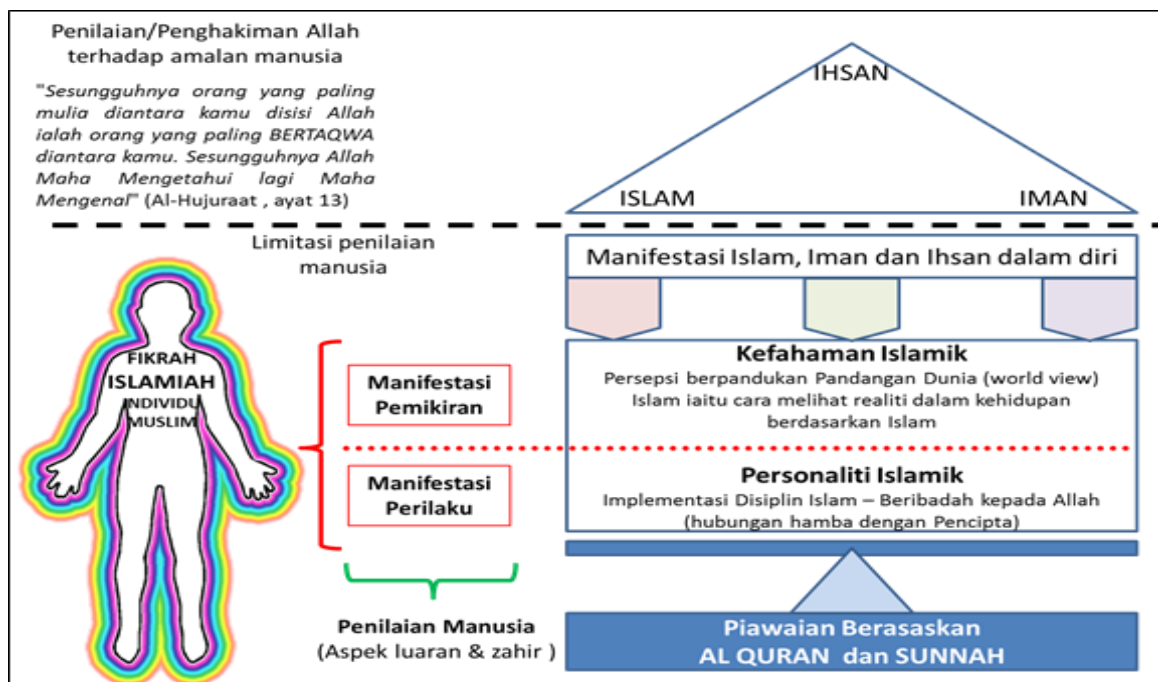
Penilaian/Penghakiman Allah terhadap amalan manusia

"Sesungguhnya orang yang paling mulia diantara kamu disisi Allah ialah orang yang paling BERTAQWA diantara kamu. Sesungguhnya Allah Maha Mengetahui lagi Maha Mengenal" (Al-Hujuraat , ayat 13)

IHSAN

ISLAM

IMAN

Limitasi penilaian manusia

Manifestasi Islam, Iman dan Ihsan dalam diri

FIKRAH ISLAMIAH INDIVIDU MUSLIM

Manifestasi Pemikiran

Kefahaman Islamik
Persepsi berpandukan Pandangan Dunia (world view) Islam iaitu cara melihat realiti dalam kehidupan berdasarkan Islam

Manifestasi Perilaku

Personaliti Islamik
Implementasi Disiplin Islam – Beribadah kepada Allah (hubungan hamba dengan Pencipta)

Penilaian Manusia
(Aspek luaran & zahir )

Piawaian Berasaskan
AL QURAN dan SUNNAH